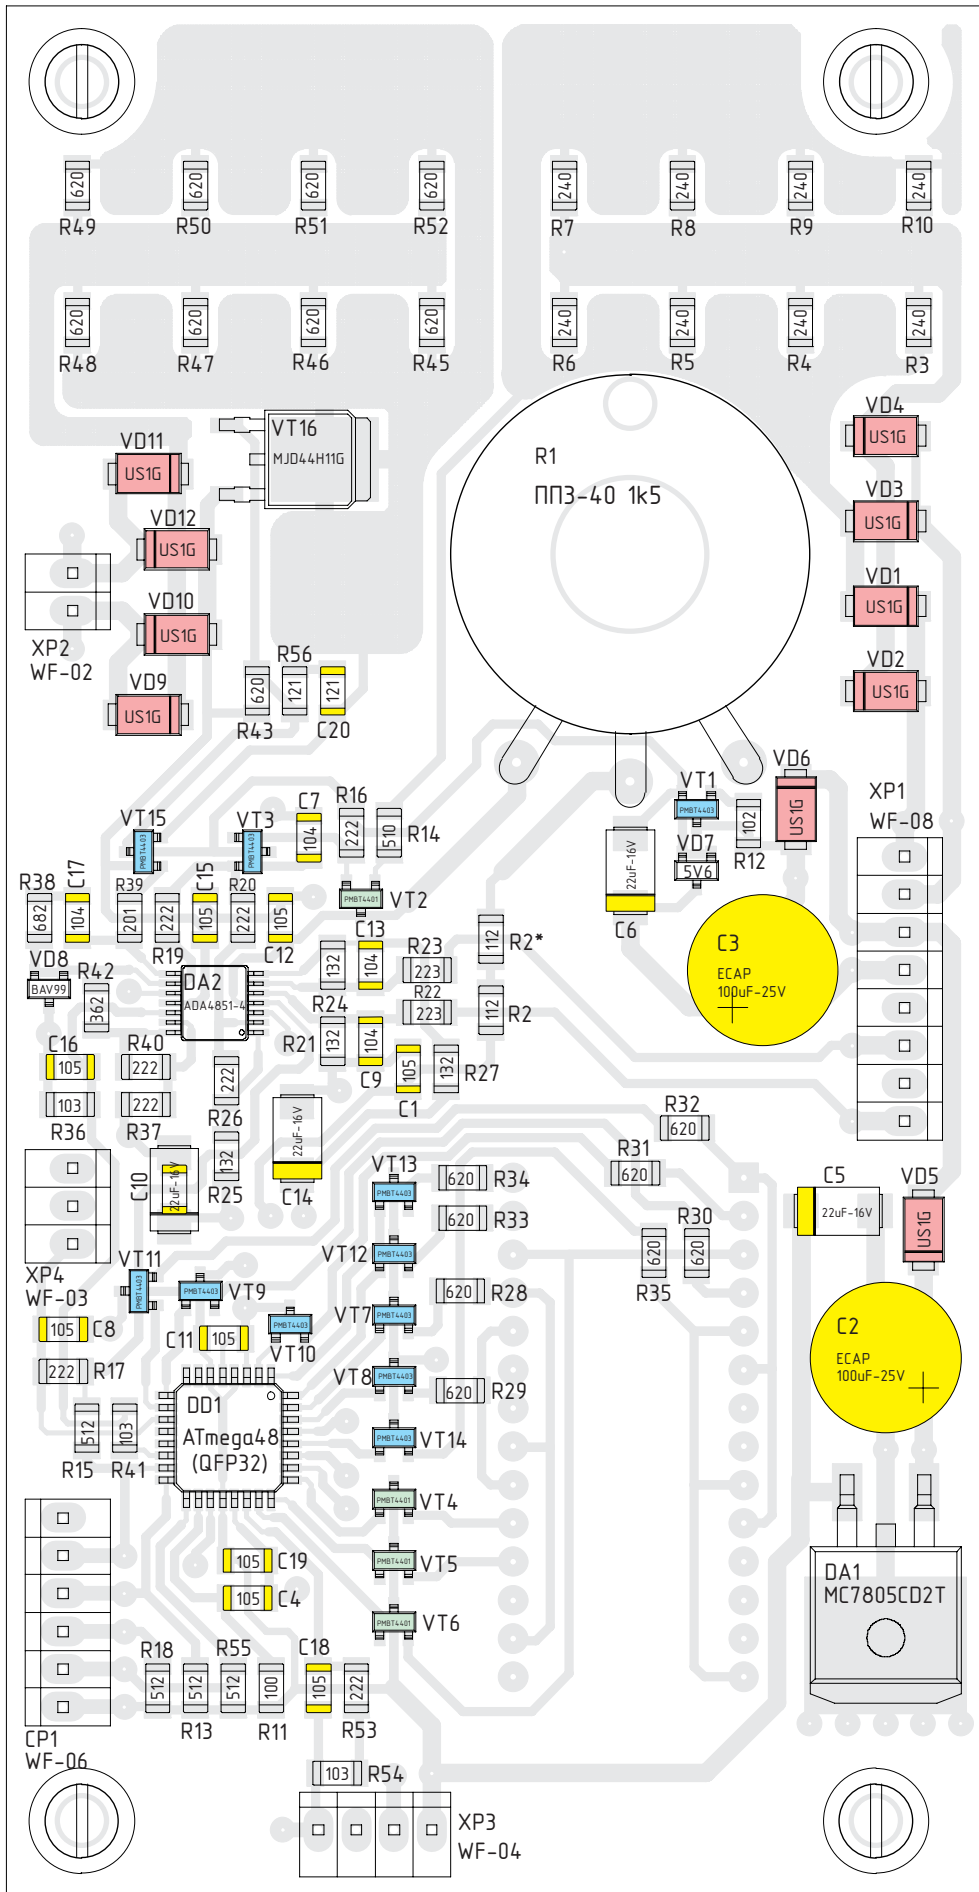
620 R49
620 R50
620 R51
620 R52
240 R7
240 R8
240 R9
240 R10

620 R48
620 R47
620 R46
620 R45
240 R6
240 R5
240 R4
240 R3

VT16
MJD44H11G
VD11
US1G
VD12
US1G
VD10
US1G
XP2
WF-02
VD9
US1G
R56
620 R43
121
121 C20

R1
ПП3-40 1k5

VD4
US1G
VD3
US1G
VD1
US1G
VD2
US1G

VD6
US1G
VT1
PMBT4403
102
R12
VD7
5V6
22uF-16V
C6
XP1
WF-08
C3
ECAP
100uF-25V

VT15
PMBT4403
VT3
PMBT4403
C7
104
R16
222
510 R14
R38
682
C17
104
R39
201
222
C15
105
R20
222
105
VT2
PMBT4401
C13
R19
C12
VD8
BAV99
R42
362
DA2
ADA4851-4
132
104
R23
223
R22
223
112 R2*
112 R2
R24
C16
105
103
R36
R40
222
222
R37
222
R26
R21
132
104
C9
105
C1
132 R27
22uF-16V
C14
C10
22uF-16V
132
R25
R32
620
R31
620
XP4
WF-03
VT13
PMBT4403
620 R34
620 R33
VT12
PMBT4403
R30
620
620
R35
C5
22uF-16V
VD5
US1G
VT11
PMBT4403
VT9
PMBT4403
VT10
PMBT4403
C11 105
105 C8
222 R17
VT7
PMBT4403
620 R28
C2
ECAP
100uF-25V
VT8
PMBT4403
620 R29
DD1
ATmega48
(QFP32)
512
103
R15 R41
VT14
PMBT4403
VT4
PMBT4401
VT5
PMBT4401
VT6
PMBT4401
105 C19
105 C4
DA1
MC7805CD2T
R18 R55 C18
512 512 512 100 105 222
R13 R11 R53
CP1
WF-06
103 R54
XP3
WF-04